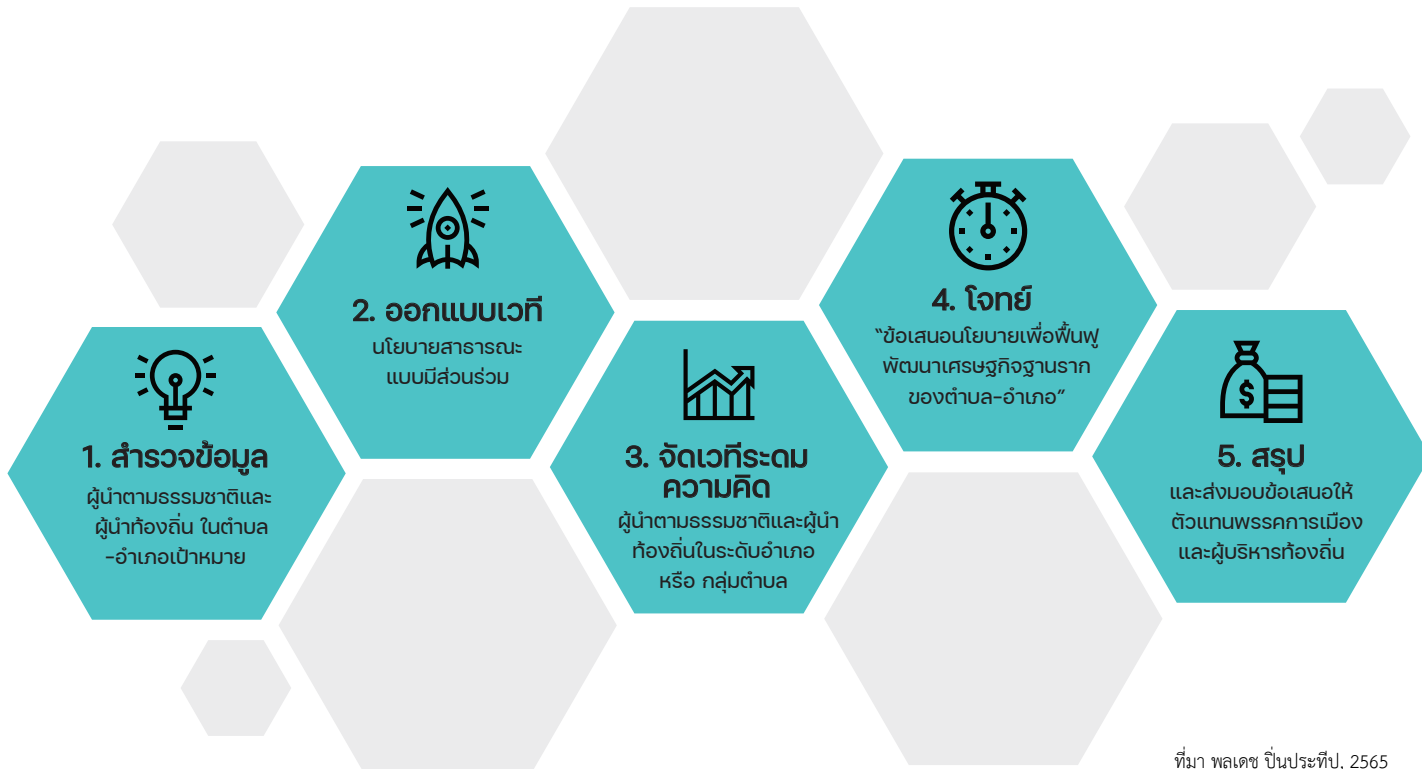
1. สำรวจข้อมูล
ผู้นำตามธรรมชาติและผู้นำท้องถิ่น ในตำบล-อำเภอเป้าหมาย

2. ออกแบบเวที
นโยบายสาธารณะแบบมีส่วนร่วม

3. จัดเวทีระดมความคิด
ผู้นำตามธรรมชาติและผู้นำท้องถิ่นในระดับอำเภอ หรือ กลุ่มตำบล

4. โจทย์
"ข้อเสนอนโยบายเพื่อฟื้นฟูพัฒนาเศรษฐกิจฐานรากของตำบล-อำเภอ"

5. สรุป
และส่งมอบข้อเสนอให้ตัวแทนพรรคการเมืองและผู้บริหารท้องถิ่น

ที่มา พลเดช ปิ่นประทีป, 2565